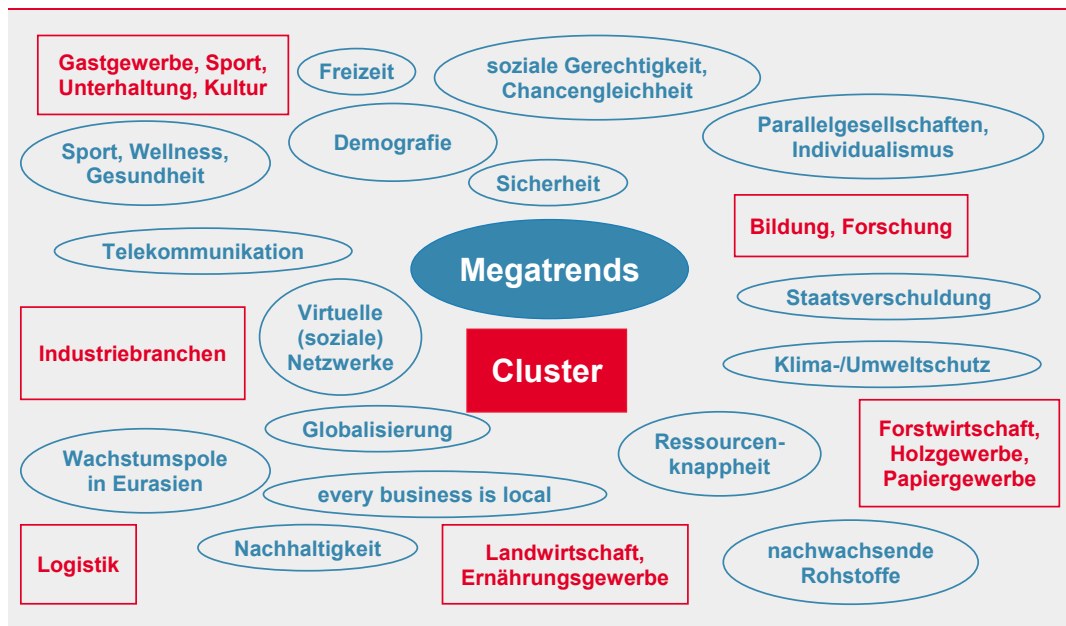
Gastgewerbe, Sport, Unterhaltung, Kultur

Freizeit

soziale Gerechtigkeit, Chancengleichheit

Sport, Wellness, Gesundheit

Demografie

Parallelgesellschaften, Individualismus

Sicherheit

Bildung, Forschung

Telekommunikation

Megatrends

Staatsverschuldung

Industriebranchen

Virtuelle (soziale) Netzwerke

Cluster

Klima-/Umweltschutz

Globalisierung

Ressourcen-knappheit

Forstwirtschaft, Holzgewerbe, Papiergewerbe

Wachstumspole in Eurasien

every business is local

Logistik

Nachhaltigkeit

Landwirtschaft, Ernährungsgewerbe

nachwachsende Rohstoffe